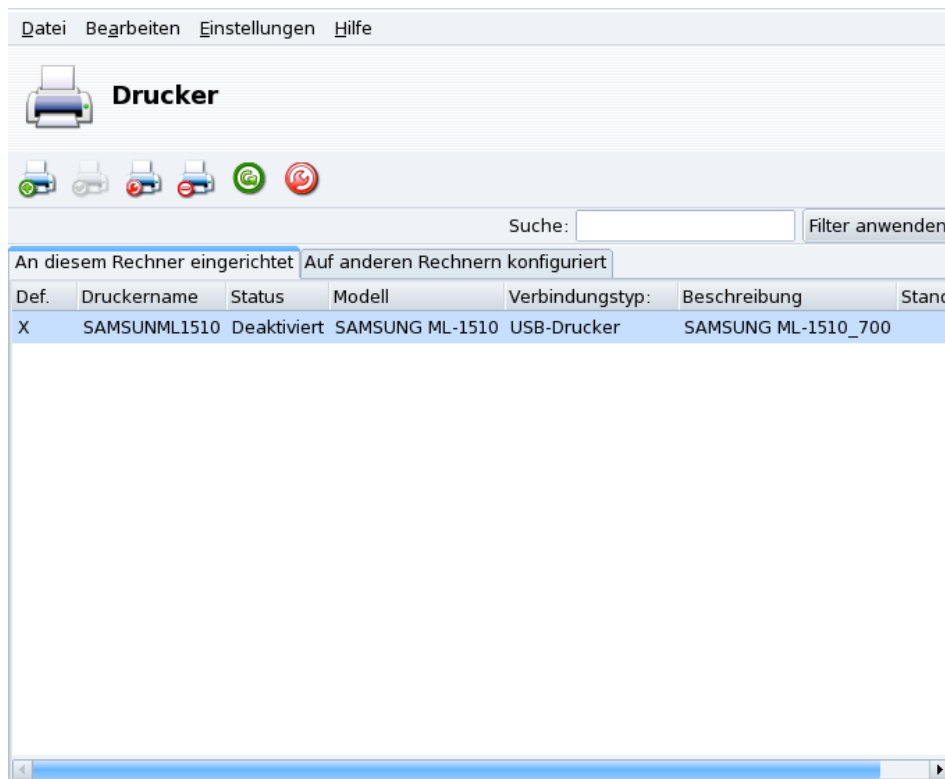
Datei Bearbeiten Einstellungen Hilfe

Drucker

Suche: Filter anwenden

An diesem Rechner eingerichtet | Auf anderen Rechnern konfiguriert

| Def. | Druckername | Status | Modell | Verbindungstyp: | Beschreibung | Stan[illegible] |
|---|---|---|---|---|---|---|
| X | SAMSUNML1510 | Deaktiviert | SAMSUNG ML-1510 | USB-Drucker | SAMSUNG ML-1510_700 | |